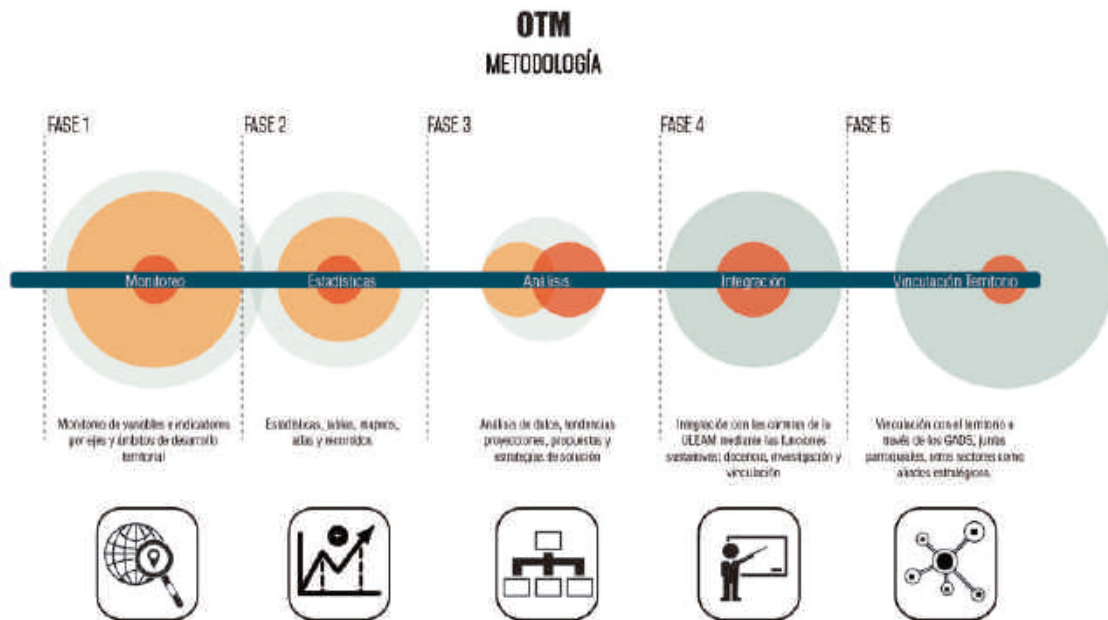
OTM
METODOLOGÍA

FASE 1

FASE 2

FASE 3

FASE 4

FASE 5

Monitoreo

Estadísticas

Análisis

Integración

Vinculación Territorio

Monitoreo de variables e indicadores por ejes y ámbitos de desarrollo territorial

Estadísticas, tablas, mapas, atlas y recorridos

Análisis de datos, tendencias proyecciones, propuestas y estrategias de solución

Integración con las carreras de la ULEAM mediante las funciones sustantivas: docencia, investigación y vinculación

Vinculación con el territorio a través de los GADS, juntas parroquiales, otros sectores como aliados estratégicos.